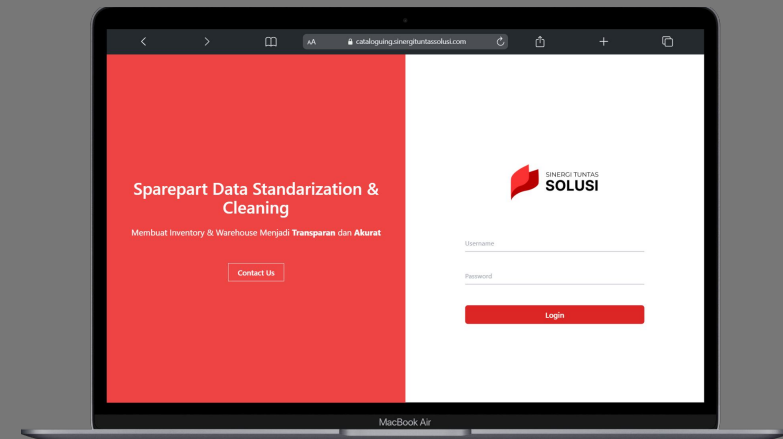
AA cataloguing.sinergituntassolusi.com

Sparepart Data Standarization & Cleaning

Membuat Inventory & Warehouse Menjadi Transparan dan Akurat

Contact Us

SINERGI TUNTAS
SOLUSI

Username

Password

Login

MacBook Air